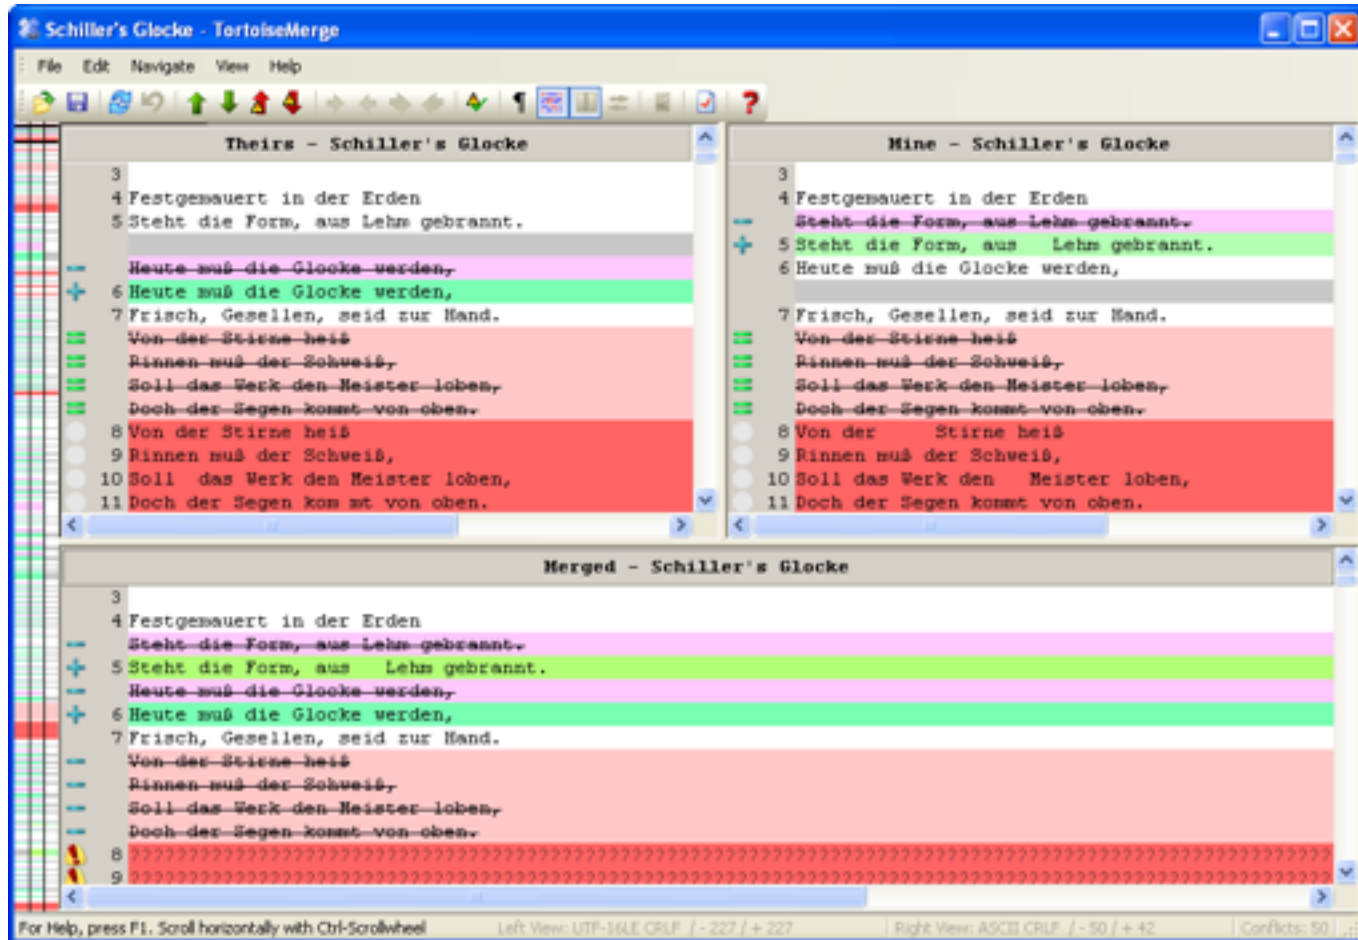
Schiller's Glocke - TortoiseMerge

File Edit Navigate View Help

Theirs - Schiller's Glocke

3
4 Festgemauert in der Erden
5 Steht die Form, aus Lehm gebrannt.

Heute muß die Glocke werden,
6 Heute muß die Glocke werden,
7 Frisch, Gesellen, seid zur Hand.
Von der Stirne heiß
Rinnen muß der Schweiß,
Soll das Werk den Meister loben,
Doch der Segen kommt von oben.
8 Von der Stirne heiß
9 Rinnen muß der Schweiß,
10 Soll das Werk den Meister loben,
11 Doch der Segen kom mt von oben.

Mine - Schiller's Glocke

3
4 Festgemauert in der Erden
Steht die Form, aus Lehm gebrannt.
5 Steht die Form, aus Lehm gebrannt.
6 Heute muß die Glocke werden,

7 Frisch, Gesellen, seid zur Hand.
Von der Stirne heiß
Rinnen muß der Schweiß,
Soll das Werk den Meister loben,
Doch der Segen kommt von oben.
8 Von der Stirne heiß
9 Rinnen muß der Schweiß,
10 Soll das Werk den Meister loben,
11 Doch der Segen kommt von oben.

Merged - Schiller's Glocke

3
4 Festgemauert in der Erden
Steht die Form, aus Lehm gebrannt.
5 Steht die Form, aus Lehm gebrannt.
Heute muß die Glocke werden,
6 Heute muß die Glocke werden,
7 Frisch, Gesellen, seid zur Hand.
Von der Stirne heiß
Rinnen muß der Schweiß,
Soll das Werk den Meister loben,
Doch der Segen kommt von oben.
8 ????????????????????????????????????????????????????????????????????????????????????
9 ????????????????????????????????????????????????????????????????????????????????????

For Help, press F1. Scroll horizontally with Ctrl-Scrollwheel Left View: UTF-16LE CRLF / - 227 / + 227 Right View: ASCII CRLF / - 50 / + 42 Conflicts: 50